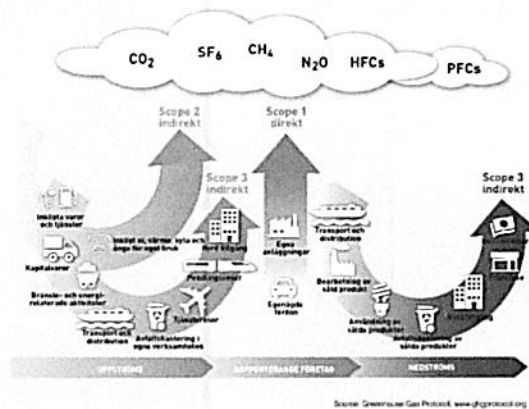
$CO_2$ $SF_6$ $CH_4$ $N_2O$ HFCs PFCs

Scope 2 indirekt

Scope 1 direkt

Scope 3 indirekt

Scope 3 indirekt

Inköpta varor och tjänster

Inköpt el, värme, kyla och ånga för eget bruk

Kapitalvaror

Bränsle- och energirelaterade aktiviteter

Transport och distribution

Avfallshantering i egna verksamheter

Tjänsteresor

Pendlingsresor

Hyrd lokal

Egna anläggningar

Egenägda fordon

Transport och distribution

Bearbetning av sålda produkter

Användning av sålda produkter

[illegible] sålda produkter

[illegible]

UPPSTRÖMS

RAPPORTERANDE FÖRETAG

NEDSTRÖMS

Source: Greenhouse Gas Protocol www.ghgprotocol.org